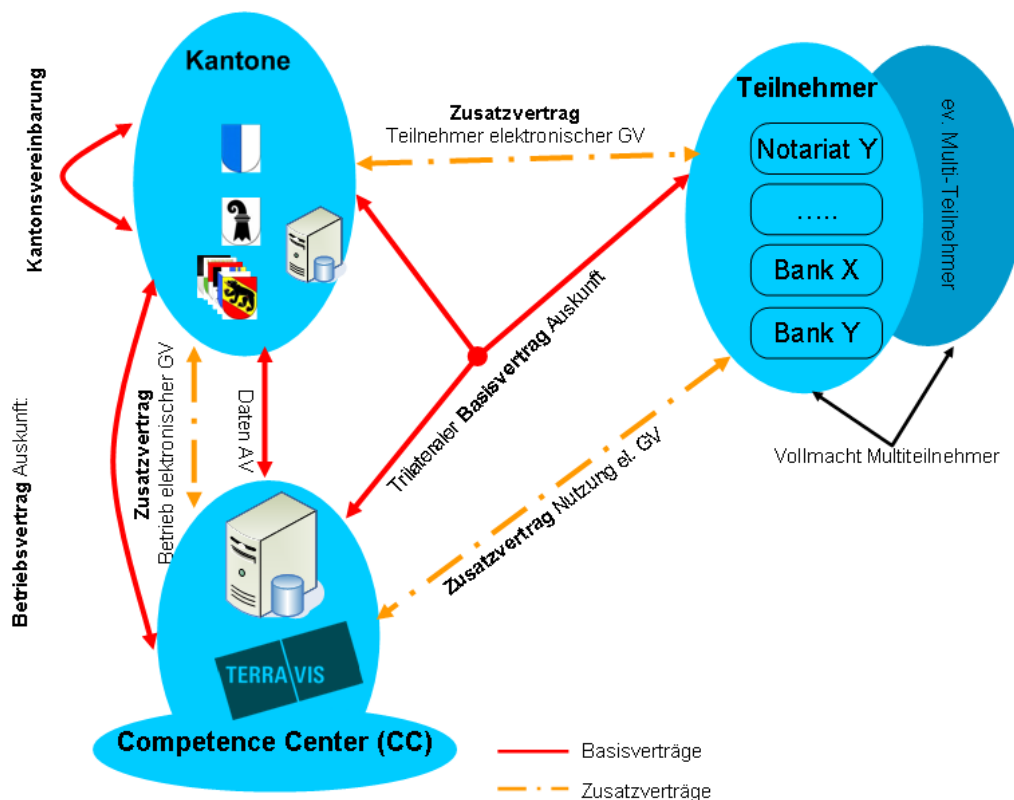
Kantone

Kantonsvereinbarung

Zusatzvertrag
Teilnehmer elektronischer GV

Teilnehmer

ev. Multi-Teilnehmer

Notariat Y

.....

Bank X

Bank Y

Trilateraler Basisvertrag Auskunft

Betriebsvertrag Auskunft

Zusatzvertrag
Betrieb elektronischer GV

Daten AV

Zusatzvertrag Nutzung el. GV

Vollmacht Multiteilnehmer

TERRA VIS

Competence Center (CC)

Basisverträge

Zusatzverträge